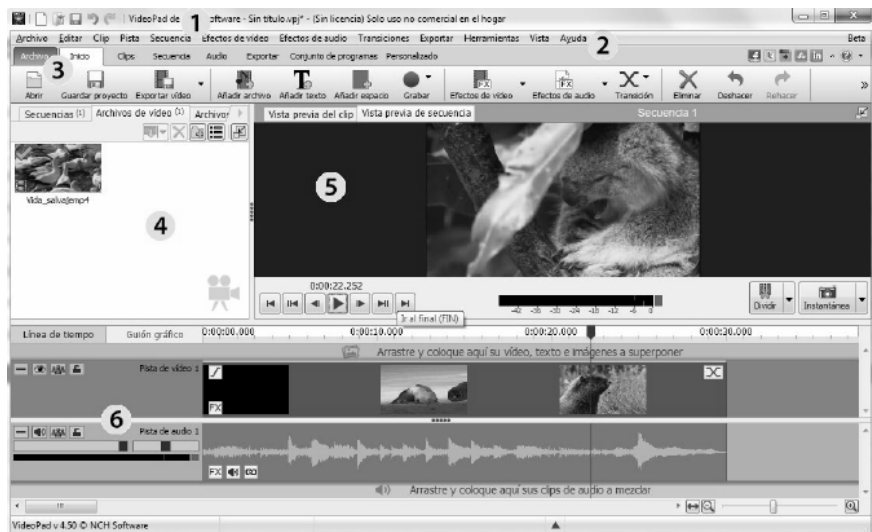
VideoPad de 1 oftware - Sin título.vpj* - (Sin licencia) Solo uso no comercial en el hogar

Archivo Editar Clip Pista Secuencia Efectos de vídeo Efectos de audio Transiciones Exportar Herramientas Vista Ayuda 2 Beta

Archivo 3 Inicio Clips Secuencia Audio Exportar Conjunto de programas Personalizado

Abrir Guardar proyecto Exportar vídeo Añadir archivo Añadir texto Añadir espacio Grabar Efectos de vídeo Efectos de audio Transición Eliminar Deshacer Rehacer

Secuencias (1) Archivos de vídeo (1) Archivos

Vida_salvaje.mp4

4

Vista previa del clip Vista previa de secuencia Secuencia 1

5

0:00:22.252

Ir al final (FIN)

-42 -36 -30 -24 -18 -12 -6 0

Dividir Instantánea

Línea de tiempo Guión gráfico 0:00:00.000 0:00:10.000 0:00:20.000 0:00:30.000

Arrastre y coloque aquí su vídeo, texto e imágenes a superponer

Pista de vídeo 1

FX

6 Pista de audio 1

FX

Arrastre y coloque aquí sus clips de audio a mezclar

VideoPad v 4.50 © NCH Software